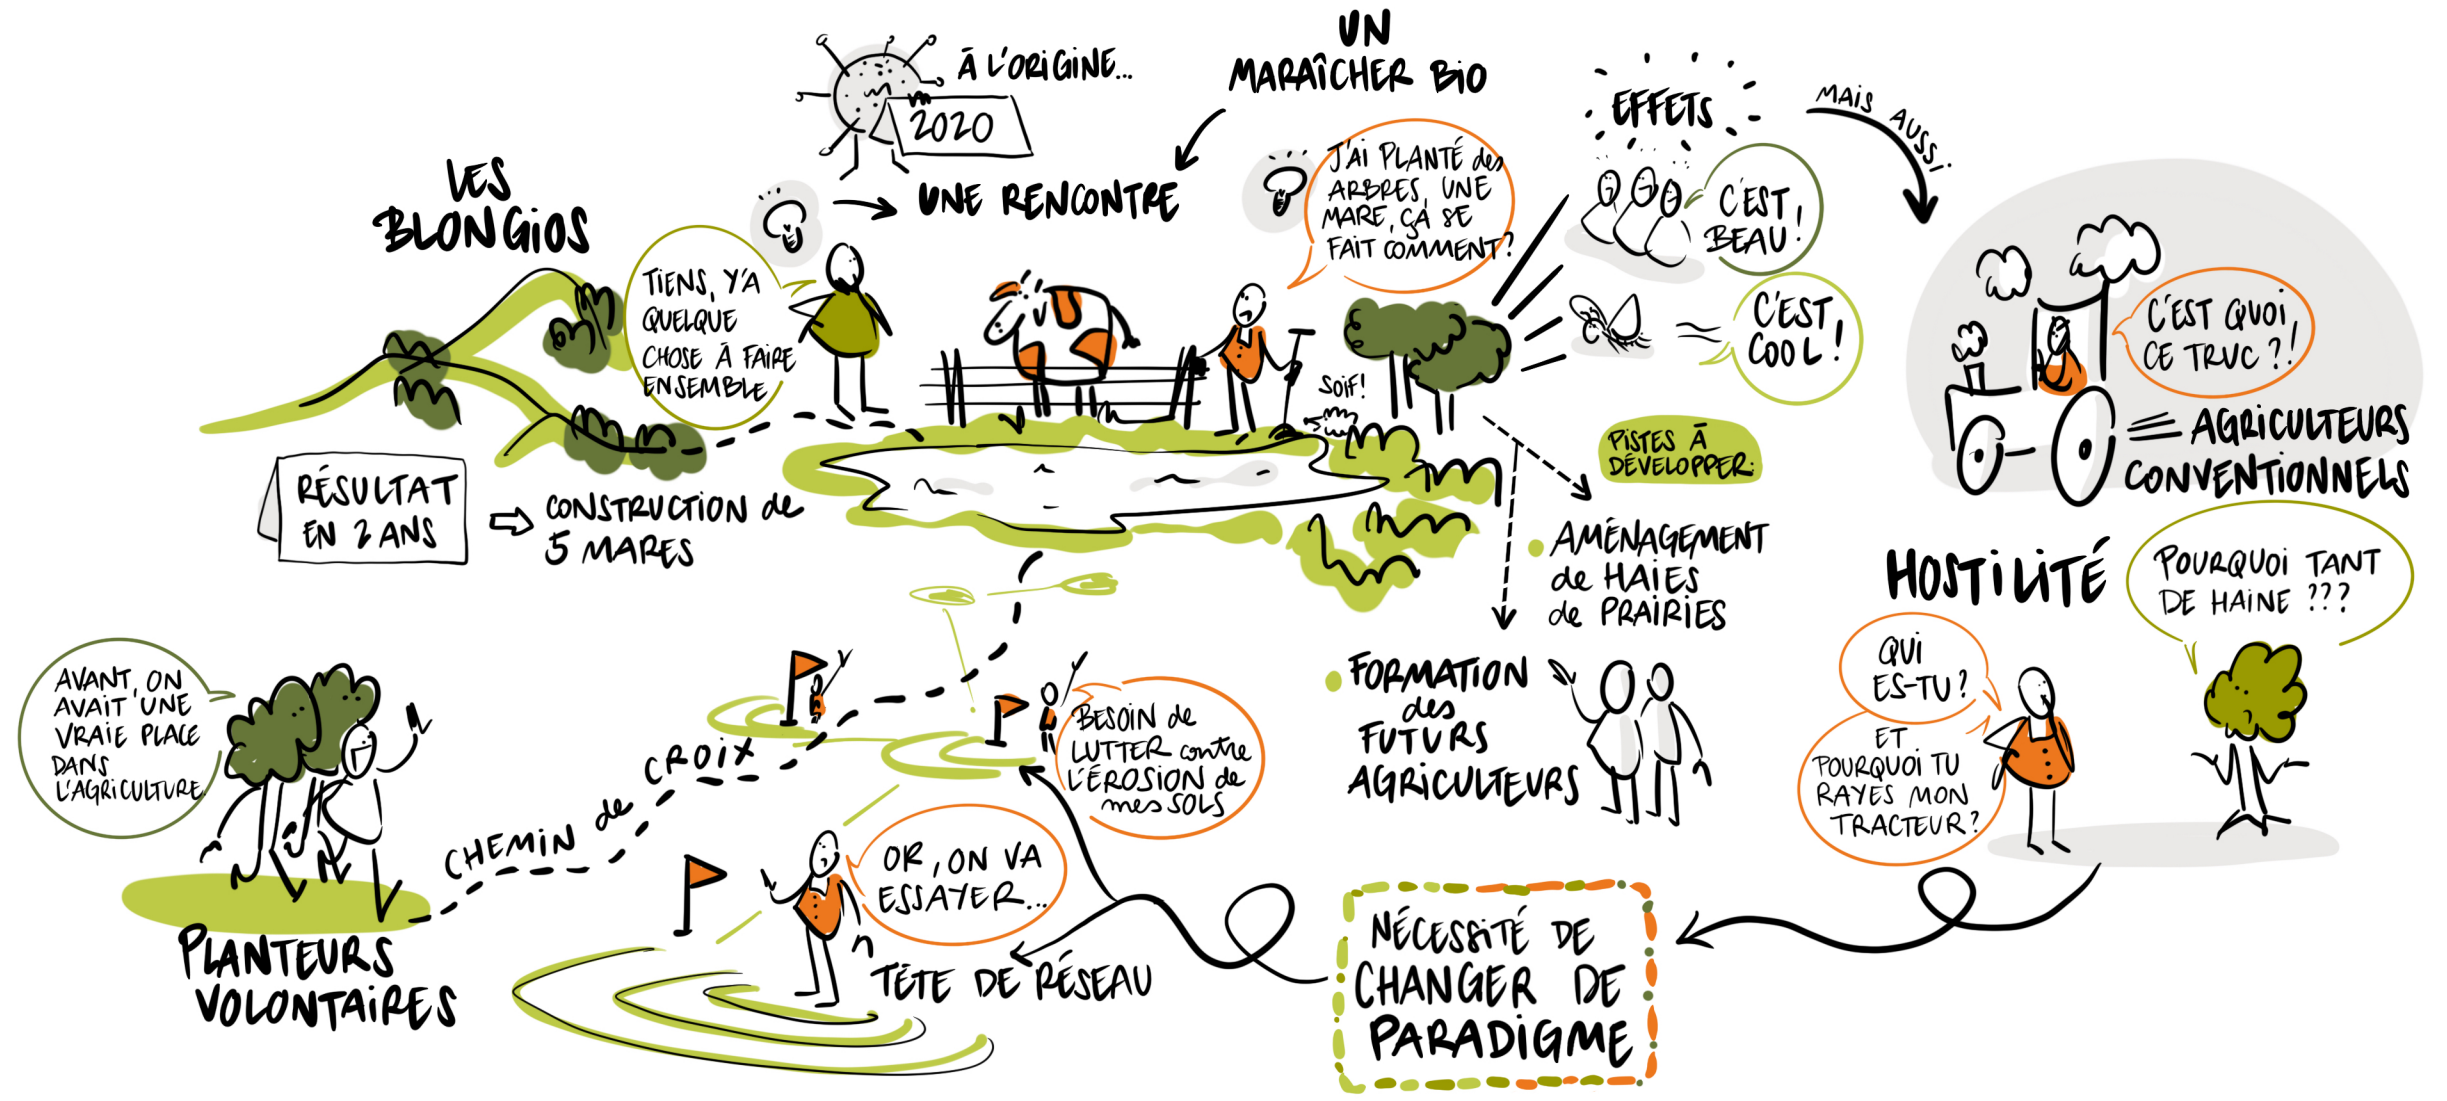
À L'ORIGINE...
2020

UN MARAÎCHER BIO

LES BLONGIOS

UNE RENCONTRE

TIENS, Y'A QUELQUE CHOSE À FAIRE ENSEMBLE

J'AI PLANTÉ des ARBRES, UNE MARE, ÇA SE FAIT COMMENT ?

EFFETS

C'EST BEAU !

C'EST COOL !

MAIS AUSSI

C'EST QUOI CE TRUC ?!

AGRICULTEURS CONVENTIONNELS

SOIF !

RÉSULTAT EN 2 ANS

CONSTRUCTION de 5 MARES

PISTES À DÉVELOPPER

AMÉNAGEMENT de HAIES de PRAIRIES

HOSTILITÉ

POURQUOI TANT DE HAINE ???

FORMATION des FUTURS AGRICULTEURS

QUI ES-TU ?

ET POURQUOI TU RAYES MON TRACTEUR ?

AVANT, ON AVAIT UNE VRAIE PLACE DANS L'AGRICULTURE

BESOIN de LUTTER contre L'ÉROSION de mes SOLS

CHEMIN de CROIX

OR, ON VA ESSAYER...

PLANTEURS VOLONTAIRES

TÊTE DE RÉSEAU

NÉCESSITÉ DE CHANGER DE PARADIGME